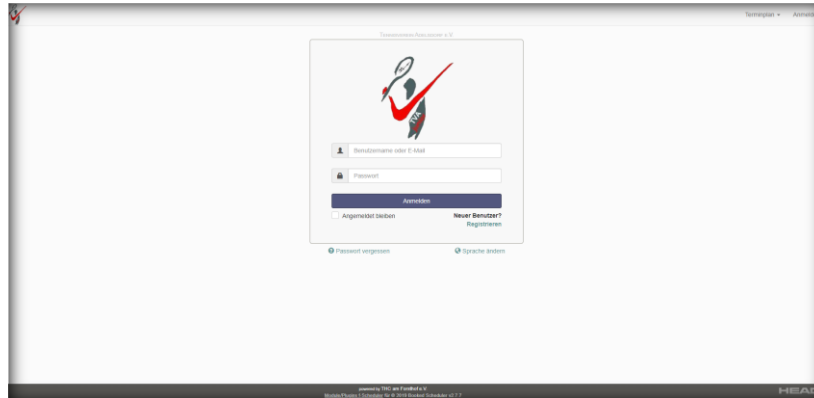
Terminplan ▾ Anmeld

Tennisverein Arsleuser e.V.

Benutzername oder E-Mail

Passwort

Anmelden

Angemeldet bleiben

Neuer Benutzer?

Registrieren

Passwort vergessen

Sprache ändern

powered by TNC am Forstkell e.V.

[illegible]

HEA